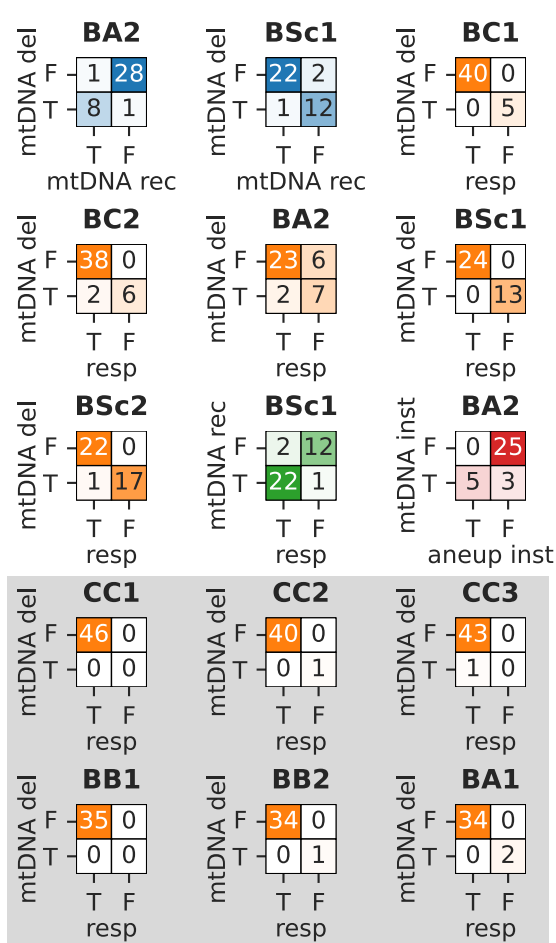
**BA2**
mtDNA del
| | T | F |
|---|---|---|
| F | 1 | 28 |
| T | 8 | 1 |
mtDNA rec

**BSc1**
mtDNA del
| | T | F |
|---|---|---|
| F | 22 | 2 |
| T | 1 | 12 |
mtDNA rec

**BC1**
mtDNA del
| | T | F |
|---|---|---|
| F | 40 | 0 |
| T | 0 | 5 |
resp

**BC2**
mtDNA del
| | T | F |
|---|---|---|
| F | 38 | 0 |
| T | 2 | 6 |
resp

**BA2**
mtDNA del
| | T | F |
|---|---|---|
| F | 23 | 6 |
| T | 2 | 7 |
resp

**BSc1**
mtDNA del
| | T | F |
|---|---|---|
| F | 24 | 0 |
| T | 0 | 13 |
resp

**BSc2**
mtDNA del
| | T | F |
|---|---|---|
| F | 22 | 0 |
| T | 1 | 17 |
resp

**BSc1**
mtDNA rec
| | T | F |
|---|---|---|
| F | 2 | 12 |
| T | 22 | 1 |
resp

**BA2**
mtDNA inst
| | T | F |
|---|---|---|
| F | 0 | 25 |
| T | 5 | 3 |
aneup inst

**CC1**
mtDNA del
| | T | F |
|---|---|---|
| F | 46 | 0 |
| T | 0 | 0 |
resp

**CC2**
mtDNA del
| | T | F |
|---|---|---|
| F | 40 | 0 |
| T | 0 | 1 |
resp

**CC3**
mtDNA del
| | T | F |
|---|---|---|
| F | 43 | 0 |
| T | 1 | 0 |
resp

**BB1**
mtDNA del
| | T | F |
|---|---|---|
| F | 35 | 0 |
| T | 0 | 0 |
resp

**BB2**
mtDNA del
| | T | F |
|---|---|---|
| F | 34 | 0 |
| T | 0 | 1 |
resp

**BA1**
mtDNA del
| | T | F |
|---|---|---|
| F | 34 | 0 |
| T | 0 | 2 |
resp